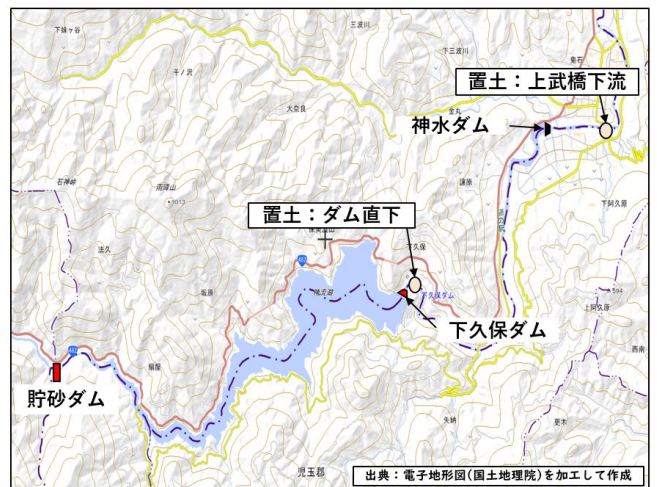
置土：上武橋下流

神水ダム

置土：ダム直下

下久保ダム

貯砂ダム

出典：電子地形図（国土地理院）を加工して作成

下線ヶ谷
三波川
下三波川
キノ沢
大奈良
鬼石
石神峠
譲原
雨降山
下阿久原
法久
下久保
神流湖
坂原
上阿久原
西南
屋原
矢納
児玉郡